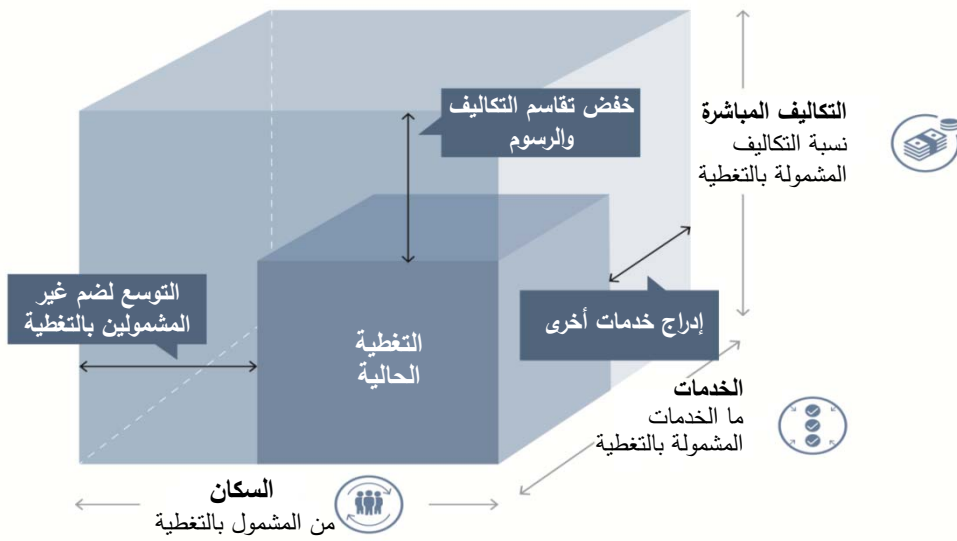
خفض تقاسم التكاليف والرسوم

التكاليف المباشرة
نسبة التكاليف المشمولة بالتغطية

التوسع لضم غير المشمولين بالتغطية

التغطية الحالية

إدراج خدمات أخرى

الخدمات
ما الخدمات المشمولة بالتغطية

السكان
من المشمول بالتغطية